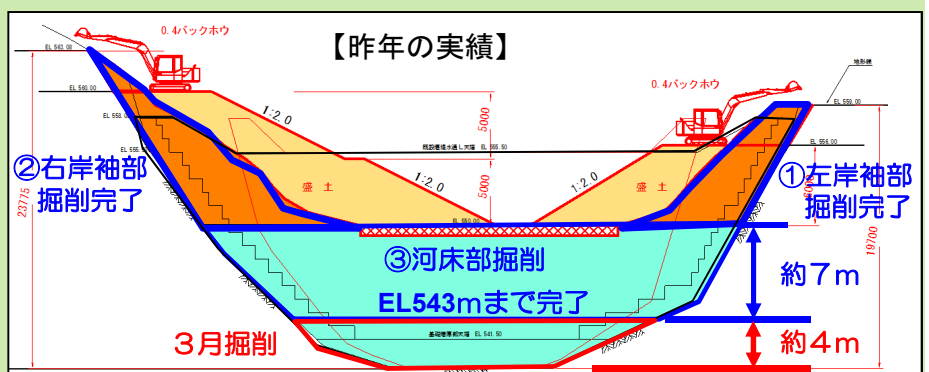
【昨年の実績】

0.4バックホウ

EL 563.00

EL 560.00

EL 558.00

EL 555.

1:2.0

5000

既設導流水通し天端 EL 555.50

5000

1:2.0

1:2.0

盛土

盛土

EL 550.00

0.4バックホウ

地形線

EL 559.00

EL 556.00

②右岸袖部
掘削完了

①左岸袖部
掘削完了

23775

19700

③河床部掘削

EL543mまで完了

約７m

基礎掘削天端 EL 541.50

３月掘削

約４m